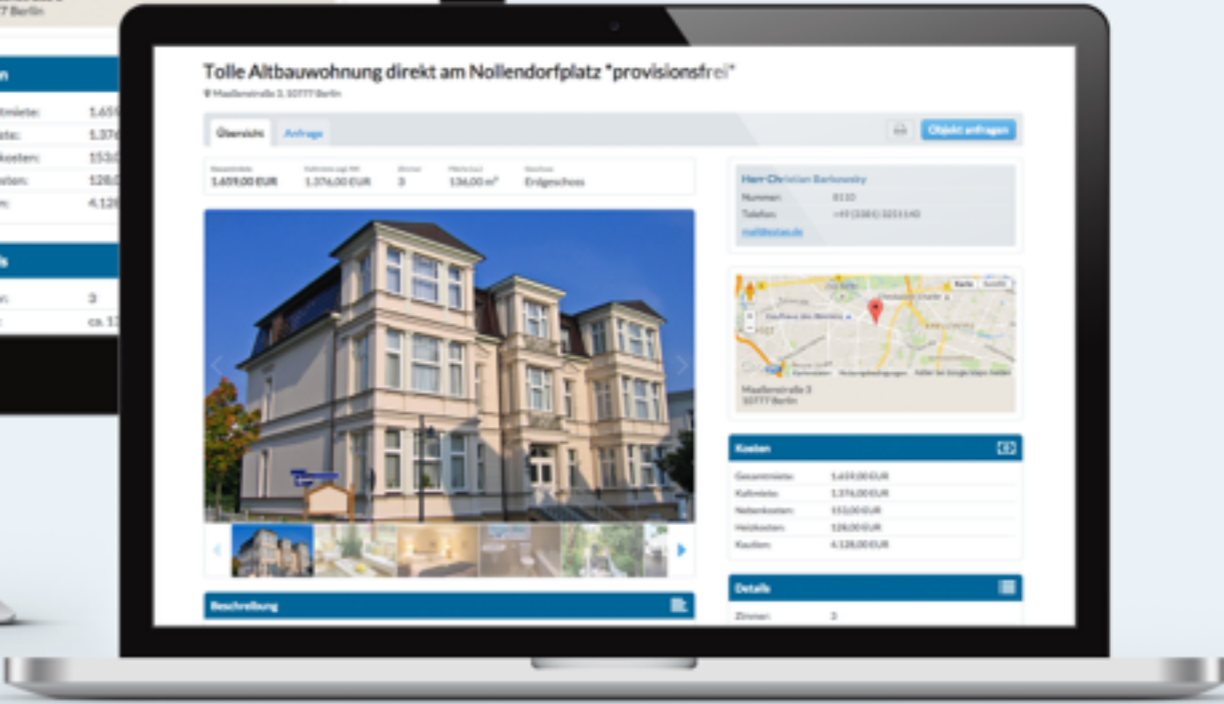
Tolle Altbauwohnung direkt am Nollendorfplatz "provisionsfrei"

Maaßenstraße 3, 10777 Berlin

Übersicht Anfrage

Objekt anfragen

| Gesamtmiete | Kaltmiete zzgl. NK | Zimmer | Fläche (ca.) | Geschoss |
|---|---|---|---|---|
| 1.659,00 EUR | 1.376,00 EUR | 3 | 136,00 m² | Erdgeschoss |

Herr Christian Barkowsky
Nummer: 0110
Telefon: +49 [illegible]
mail@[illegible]

Maaßenstraße 3
10777 Berlin

Kosten

| | |
|---|---|
| Gesamtmiete: | 1.659,00 EUR |
| Kaltmiete: | 1.376,00 EUR |
| Nebenkosten: | 153,00 EUR |
| Heizkosten: | 128,00 EUR |
| Kaution: | 4.128,00 EUR |

Details

Zimmer: 3

Beschreibung

| | |
|---|---|
| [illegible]miete: | 1.65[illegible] |
| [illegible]ete: | 1.37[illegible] |
| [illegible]kosten: | 153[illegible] |
| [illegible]sten: | 128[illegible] |
| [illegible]n: | 4.12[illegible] |

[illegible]n: 3
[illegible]: ca. 1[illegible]

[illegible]77 Berlin